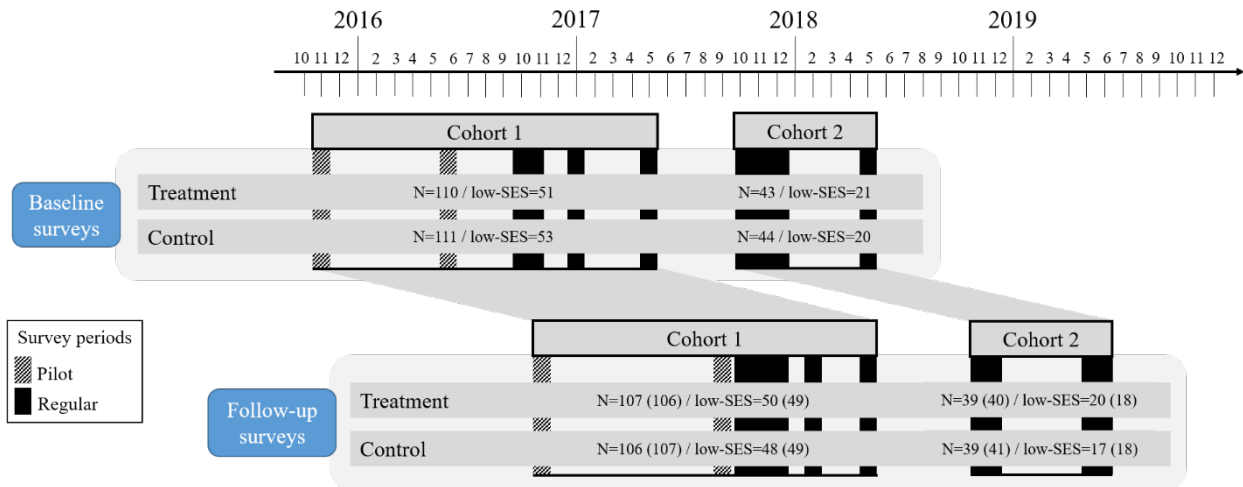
2016 2017 2018 2019

10 11 12 2 3 4 5 6 7 8 9 10 11 12 2 3 4 5 6 7 8 9 10 11 12 2 3 4 5 6 7 8 9 10 11 12 2 3 4 5 6 7 8 9 10 11 12

Cohort 1

Cohort 2

Baseline surveys

Treatment N=110 / low-SES=51 N=43 / low-SES=21

Control N=111 / low-SES=53 N=44 / low-SES=20

Survey periods

Pilot

Regular

Cohort 1

Cohort 2

Follow-up surveys

Treatment N=107 (106) / low-SES=50 (49) N=39 (40) / low-SES=20 (18)

Control N=106 (107) / low-SES=48 (49) N=39 (41) / low-SES=17 (18)